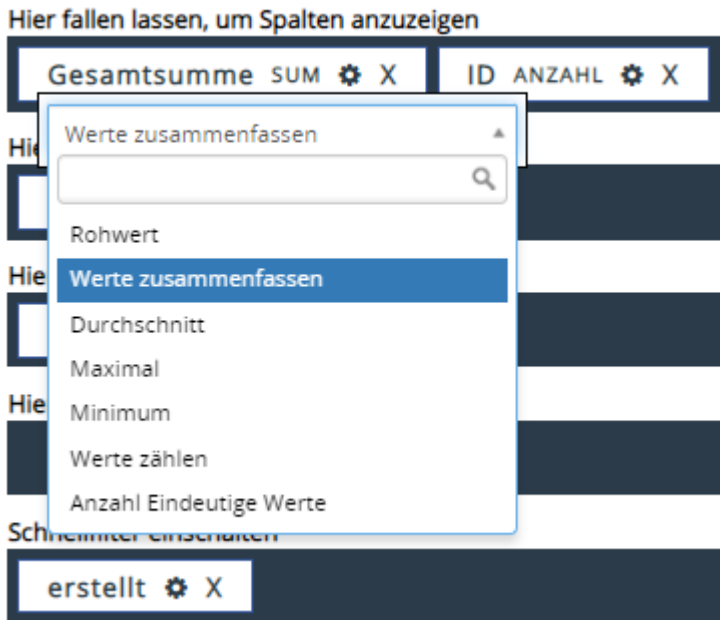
Hier fallen lassen, um Spalten anzuzeigen

Gesamtsumme SUM X

ID ANZAHL X

Werte zusammenfassen

Hie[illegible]

Rohwert

Werte zusammenfassen

Hie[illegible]

Durchschnitt

Maximal

Hie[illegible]

Minimum

Werte zählen

Anzahl Eindeutige Werte

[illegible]

erstellt X